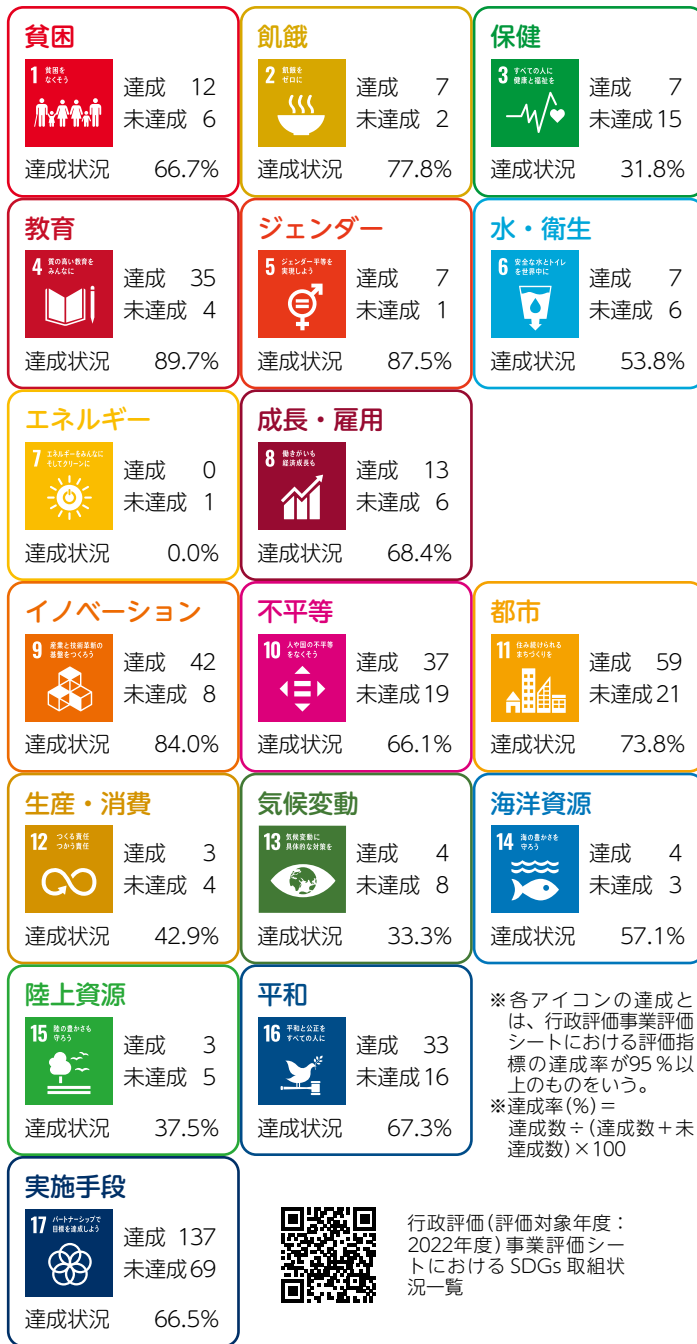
貧困
1 貧困を なくそう
達成 12
未達成 6
達成状況 66.7%

飢餓
2 飢餓を ゼロに
達成 7
未達成 2
達成状況 77.8%

保健
3 すべての人に 健康と福祉を
達成 7
未達成 15
達成状況 31.8%

教育
4 質の高い教育を みんなに
達成 35
未達成 4
達成状況 89.7%

ジェンダー
5 ジェンダー平等を 実現しよう
達成 7
未達成 1
達成状況 87.5%

水・衛生
6 安全な水とトイレ を世界中に
達成 7
未達成 6
達成状況 53.8%

エネルギー
7 エネルギーをみんなに そしてクリーンに
達成 0
未達成 1
達成状況 0.0%

成長・雇用
8 働きがいも 経済成長も
達成 13
未達成 6
達成状況 68.4%

イノベーション
9 産業と技術革新の 基盤をつくろう
達成 42
未達成 8
達成状況 84.0%

不平等
10 人や国の不平等 をなくそう
達成 37
未達成 19
達成状況 66.1%

都市
11 住み続けられる まちづくりを
達成 59
未達成 21
達成状況 73.8%

生産・消費
12 つくる責任 つかう責任
達成 3
未達成 4
達成状況 42.9%

気候変動
13 気候変動に 具体的な対策を
達成 4
未達成 8
達成状況 33.3%

海洋資源
14 海の豊かさを 守ろう
達成 4
未達成 3
達成状況 57.1%

陸上資源
15 陸の豊かさも 守ろう
達成 3
未達成 5
達成状況 37.5%

平和
16 平和と公正を すべての人に
達成 33
未達成 16
達成状況 67.3%

※各アイコンの達成とは、行政評価事業評価シートにおける評価指標の達成率が95％以上のものをいう。
※達成率(%)＝達成数÷(達成数＋未達成数)×100

実施手段
17 パートナーシップで 目標を達成しよう
達成 137
未達成 69
達成状況 66.5%

行政評価(評価対象年度：2022年度)事業評価シートにおける SDGs 取組状況一覧